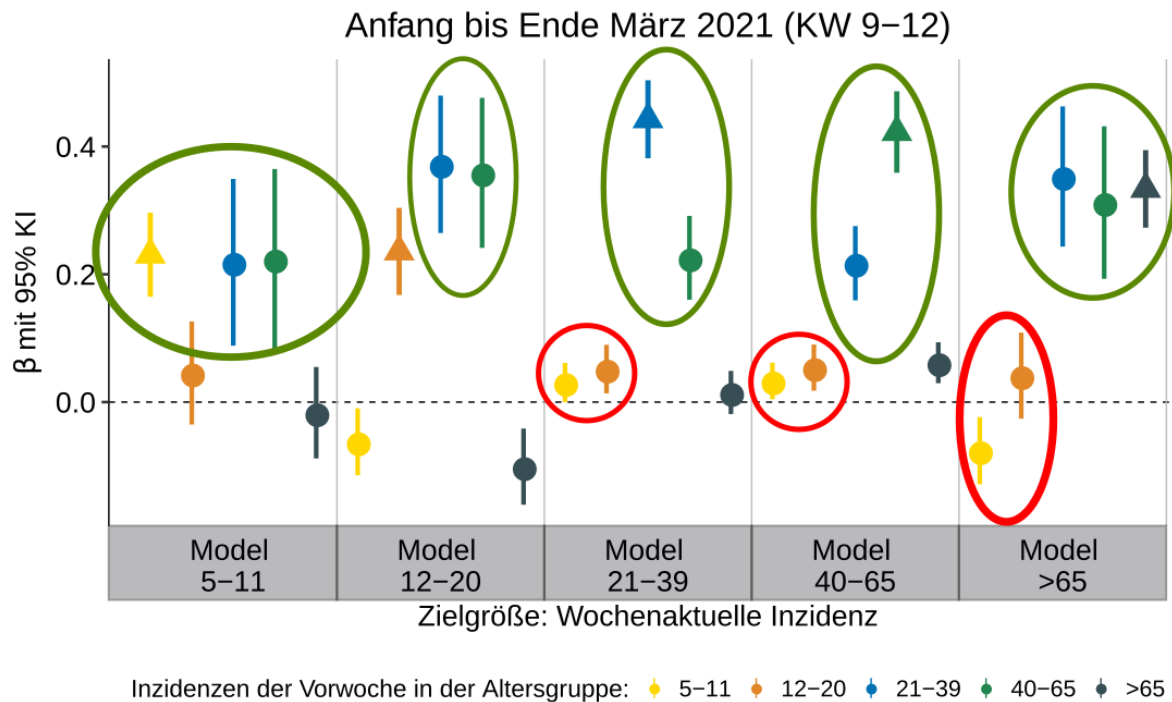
Anfang bis Ende März 2021 (KW 9−12)

β mit 95% KI

0.4
0.2
0.0

Model 5−11
Model 12−20
Model 21−39
Model 40−65
Model >65

Zielgröße: Wochenaktuelle Inzidenz

Inzidenzen der Vorwoche in der Altersgruppe: 5−11 12−20 21−39 40−65 >65